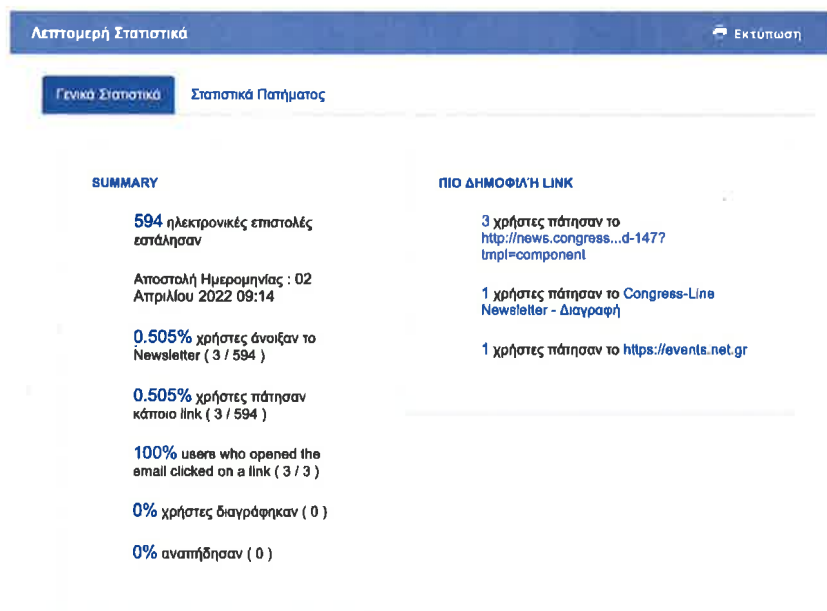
Λεπτομερή Στατιστικά

Εκτύπωση

Γενικά Στατιστικά

Στατιστικά Πατήματος

SUMMARY

594 ηλεκτρονικές επιστολές εστάλησαν

Αποστολή Ημερομηνίας : 02 Απριλίου 2022 09:14

0.505% χρήστες άνοιξαν το Newsletter ( 3 / 594 )

0.505% χρήστες πάτησαν κάποιο link ( 3 / 594 )

100% users who opened the email clicked on a link ( 3 / 3 )

0% χρήστες διαγράφηκαν ( 0 )

0% αναπήδησαν ( 0 )

ΠΙΟ ΔΗΜΟΦΙΛΉ LINK

3 χρήστες πάτησαν το http://news.congress...d-147?tmpl=component

1 χρήστες πάτησαν το Congress-Line Newsletter - Διαγραφή

1 χρήστες πάτησαν το https://events.net.gr